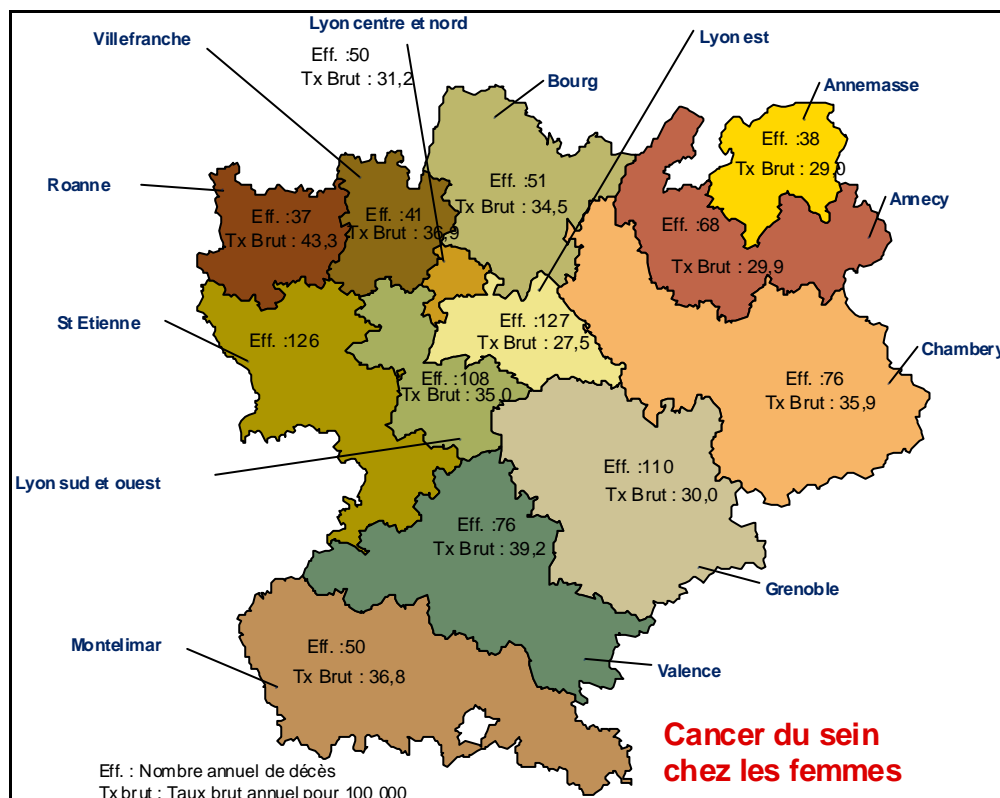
Lyon centre et nord
Eff. :50
Tx Brut : 31,2

Villefranche

Lyon est

Bourg

Annemasse

Eff. :38
Tx Brut : 29,0

Annecy

Roanne

Eff. :51
Tx Brut : 34,5

Eff. :37
Tx Brut : 43,3

Eff. :41
Tx Brut : 36,9

Eff. :68
Tx Brut : 29,9

St Etienne

Eff. :126

Eff. :127
Tx Brut : 27,5

Chambery

Eff. :108
Tx Brut : 35,0

Eff. :76
Tx Brut : 35,9

Lyon sud et ouest

Eff. :110
Tx Brut : 30,0

Eff. :76
Tx Brut : 39,2

Grenoble

Montelimar

Eff. :50
Tx Brut : 36,8

Valence

Cancer du sein
chez les femmes

Eff. : Nombre annuel de décès
Tx brut : Taux brut annuel pour 100 000